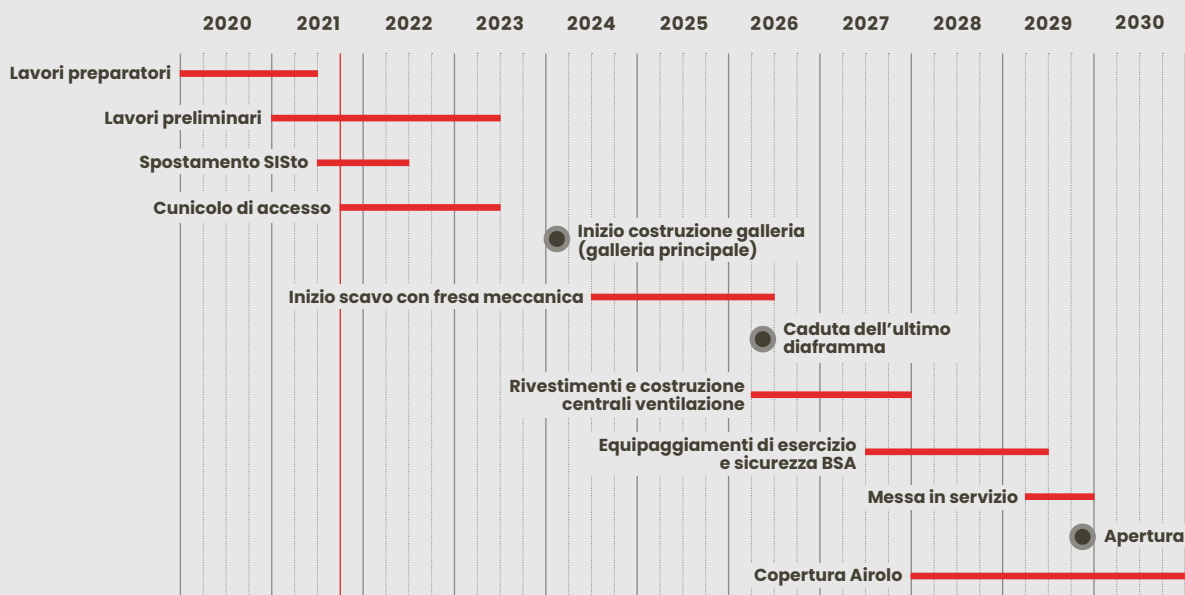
2020 2021 2022 2023 2024 2025 2026 2027 2028 2029 2030

Lavori preparatori

Lavori preliminari

Spostamento SISto

Cunicolo di accesso

Inizio costruzione galleria (galleria principale)

Inizio scavo con fresa meccanica

Caduta dell'ultimo diaframma

Rivestimenti e costruzione centrali ventilazione

Equipaggiamenti di esercizio e sicurezza BSA

Messa in servizio

Apertura

Copertura Airolo